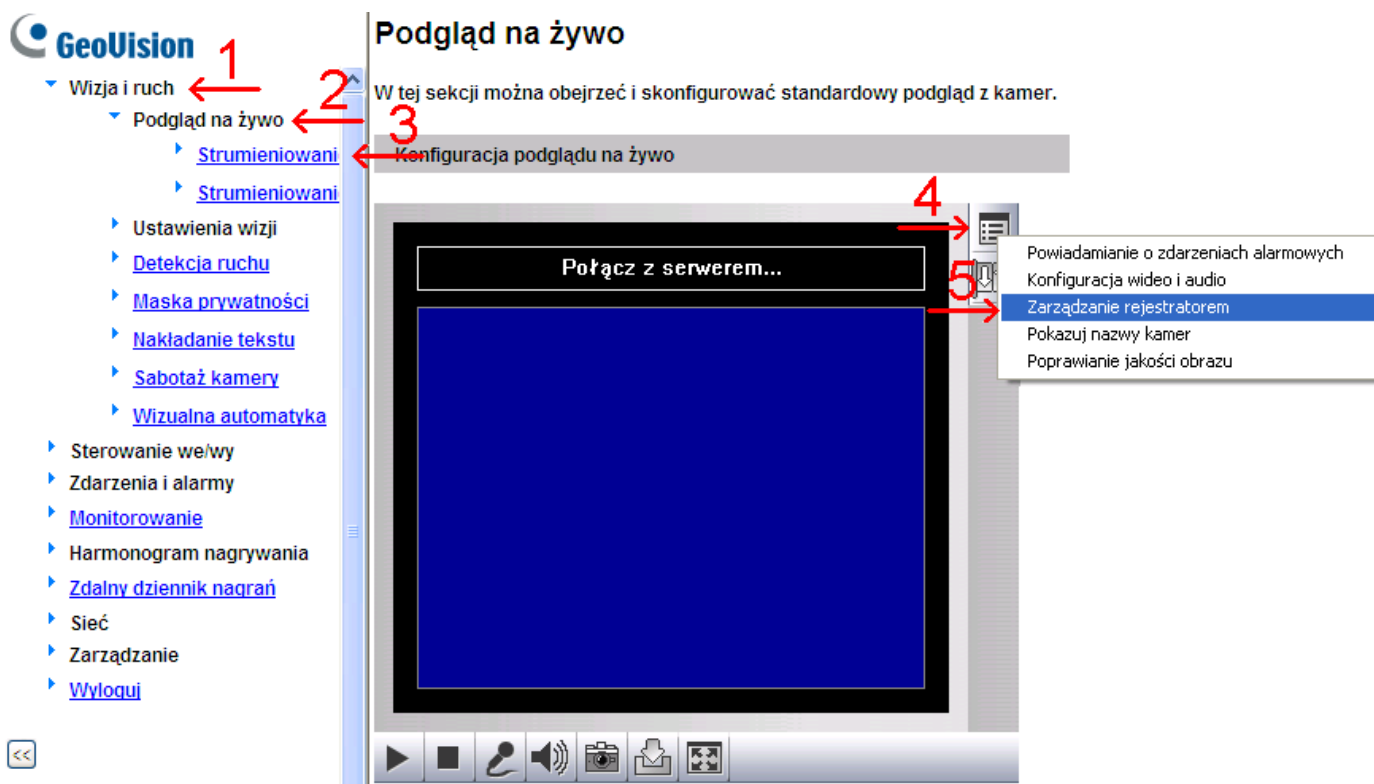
GeoVision

1

Wizja i ruch

2

Podgląd na żywo

3

Strumieniowani

Strumieniowani

Ustawienia wizji

Detekcja ruchu

Maska prywatności

Nakładanie tekstu

Sabotaż kamery

Wizualna automatyka

Sterowanie we/wy

Zdarzenia i alarmy

Monitorowanie

Harmonogram nagrywania

Zdalny dziennik nagrań

Sieć

Zarządzanie

Wyloguj

<<

Podgląd na żywo

W tej sekcji można obejrzeć i skonfigurować standardowy podgląd z kamer.

Konfiguracja podglądu na żywo

4

Połącz z serwerem...

5

Powiadamianie o zdarzeniach alarmowych

Konfiguracja wideo i audio

Zarządzanie rejestratorem

Pokazuj nazwy kamer

Poprawianie jakości obrazu